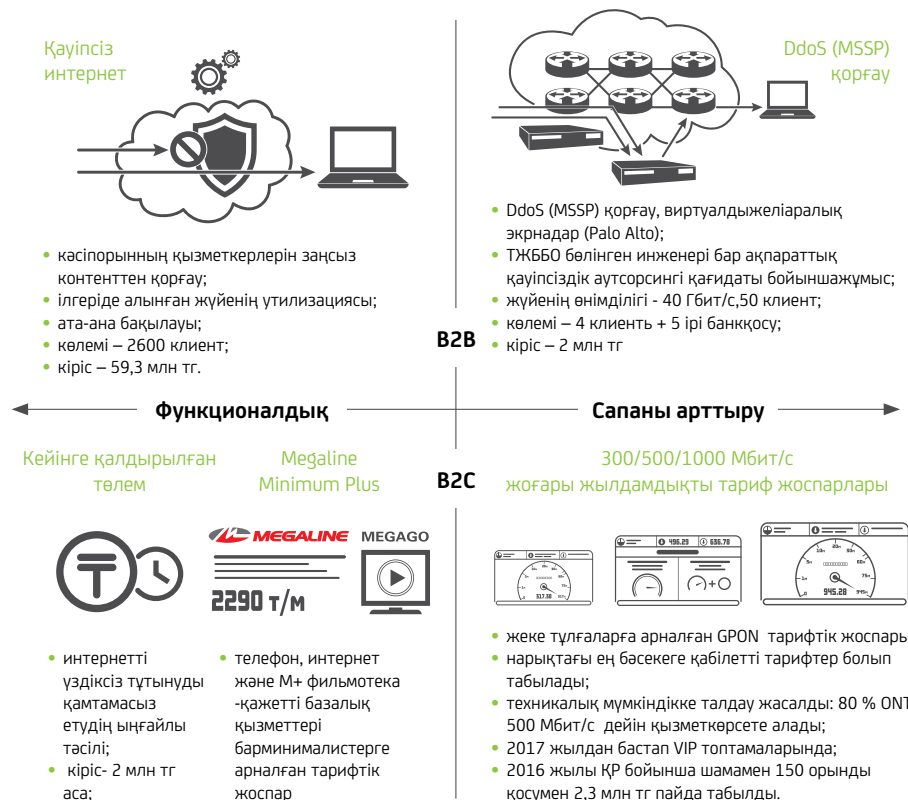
Қауіпсіз интернет

DdoS (MSSP) қорғау

• DdoS (MSSP) қорғау, виртуалдыжеліаралық экрандар (Palo Alto);
• ТЖББО бөлінген инженері бар ақпараттық қауіпсіздік аутсорсингі қағидаты бойыншажұмыс;
• жүйенің өнімділігі - 40 Гбит/с,50 клиент;
• көлемі – 4 клиенть + 5 ірі банкқосу;
• кіріс – 2 млн тг

• кәсіпорынның қызметкерлерін заңсыз контенттен қорғау;
• ілгеріде алынған жүйенің утилизациясы;
• ата-ана бақылауы;
• көлемі – 2600 клиент;
• кіріс – 59,3 млн тг.

B2B

Функционалдық

Сапаны арттыру

B2C

Кейінге қалдырылған төлем

Megaline Minimum Plus

300/500/1000 Мбит/с жоғары жылдамдықты тариф жоспарлары

MEGALINE

MEGAGO

2290 т/м

456.29

636.78

517.38

945.28

• интернетті үздіксіз тұтынуды қамтамасыз етудің ыңғайлы тәсілі;
• кіріс- 2 млн тг асa;

• телефон, интернет және М+ фильмотека -қажетті базалық қызметтері барминималистерге арналған тарифтік жоспар

• жеке тұлғаларға арналған GPON тарифтік жоспарь
• нарықтағы ең бәсекеге қабілетті тарифтер болып табылады;
• техникалық мүмкіндікке талдау жасалды: 80 % ONT 500 Мбит/с дейін қызметкөрсете алады;
• 2017 жылдан бастап VIP топтамаларында;
• 2016 жылы ҚР бойынша шамамен 150 орынды қосумен 2,3 млн тг пайда табылды.